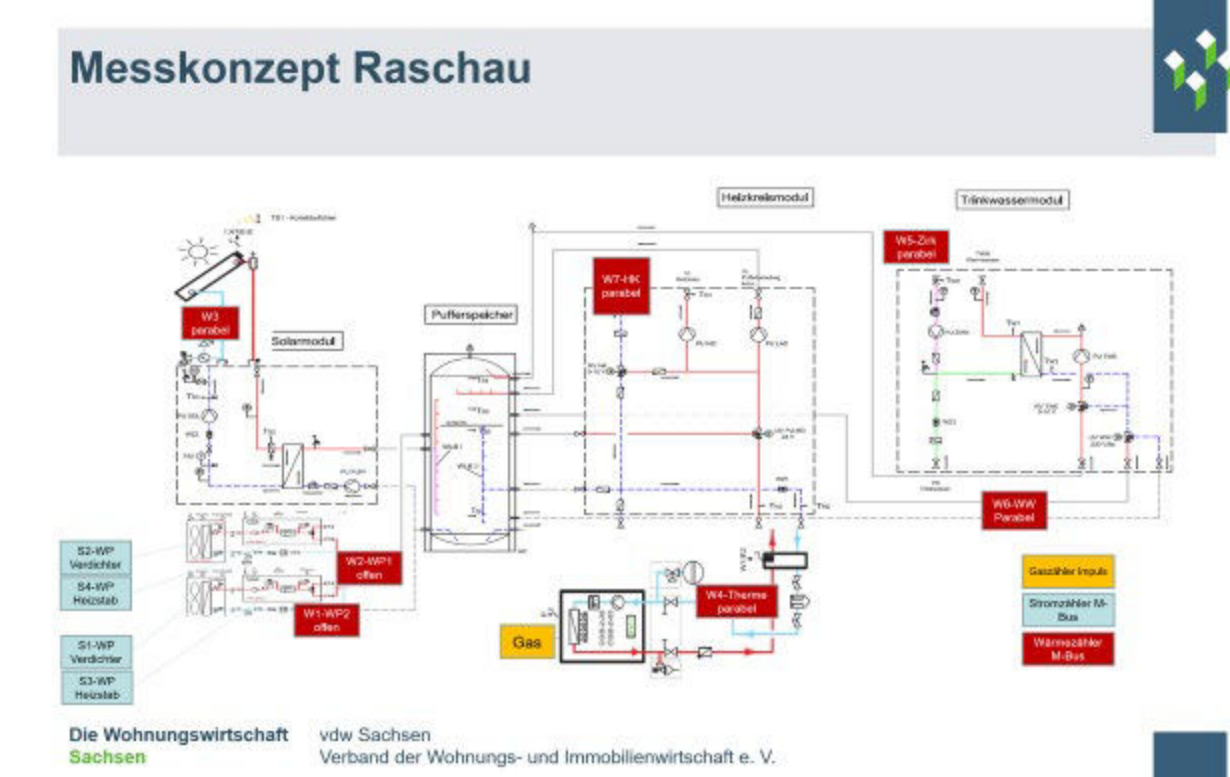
Messkonzept Raschau

Heizkreismodul

Trinkwassermodul

W5-Zirk parabel

W7-HK parabel

W3 parabel

Solarmodul

Pufferspeicher

W6-WW Parabel

S2-WP Verdichter

S4-WP Heizstab

W2-WP1 offen

W1-WP2 offen

S1-WP Verdichter

S3-WP Heizstab

W4-Therme parabel

Gas

Gaszähler Impuls

Stromzähler M-Bus

Wärmezähler M-Bus

Die Wohnungswirtschaft Sachsen

vdw Sachsen
Verband der Wohnungs- und Immobilienwirtschaft e. V.